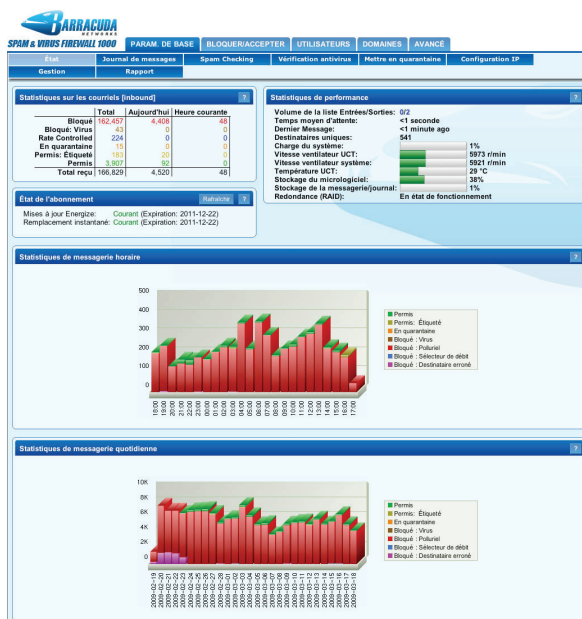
BARRACUDA NETWORKS
SPAM & VIRUS FIREWALL 1000

PARAM. DE BASE | BLOQUER/ACCEPTER | UTILISATEURS | DOMAINES | AVANCÉ

État | Journal de messages | Spam Checking | Vérification antivirus | Mettre en quarantaine | Configuration IP
Gestion | Rapport

Statistiques sur les courriels [inbound] ?

| | Total | Aujourd'hui | Heure courante |
|---|---|---|---|
| Bloqué | 162,457 | 4,408 | 48 |
| Bloqué: Virus | 43 | 0 | 0 |
| Rate Controlled | 224 | 0 | 0 |
| En quarantaine | 15 | 0 | 0 |
| Permis: Étiqueté | 183 | 20 | 0 |
| Permis | 3,907 | 92 | 0 |
| Total reçu | 166,829 | 4,520 | 48 |

État de l'abonnement Rafraîchir ?

Mises à jour Energize: Courant (Expiration: 2011-12-22)
Remplacement instantané: Courant (Expiration: 2011-12-22)

Statistiques de performance ?

Volume de la liste Entrées/Sorties: 0/2
Temps moyen d'attente: <1 seconde
Dernier Message: <1 minute ago
Destinataires uniques: 541
Charge du système: 1%
Vitesse ventilateur UCT: 5973 r/min
Vitesse ventilateur système: 5921 r/min
Température UCT: 29 °C
Stockage du micrologiciel: 38%
Stockage de la messagerie/journal: 1%
Redondance (RAID): En état de fonctionnement

Statistiques de messagerie horaire ?

500
400
300
200
100
0

18:00 19:00 20:00 21:00 22:00 23:00 00:00 01:00 02:00 03:00 04:00 05:00 06:00 07:00 08:00 09:00 10:00 11:00 12:00 13:00 14:00 15:00 16:00 17:00

Permis
Permis : Étiqueté
En quarantaine
Bloqué : Virus
Bloqué : Polluriel
Bloqué : Sélecteur de débit
Bloqué : Destinataire erroné

Statistiques de messagerie quotidienne ?

10K
8K
6K
4K
2K
0

2009-02-19 2009-02-20 2009-02-21 2009-02-22 2009-02-23 2009-02-24 2009-02-25 2009-02-26 2009-02-27 2009-02-28 2009-03-01 2009-03-02 2009-03-03 2009-03-04 2009-03-05 2009-03-06 2009-03-07 2009-03-08 2009-03-09 2009-03-10 2009-03-11 2009-03-12 2009-03-13 2009-03-14 2009-03-15 2009-03-16 2009-03-17 2009-03-18

Permis
Permis : Étiqueté
En quarantaine
Bloqué : Virus
Bloqué : Polluriel
Bloqué : Sélecteur de débit
Bloqué : Destinataire erroné